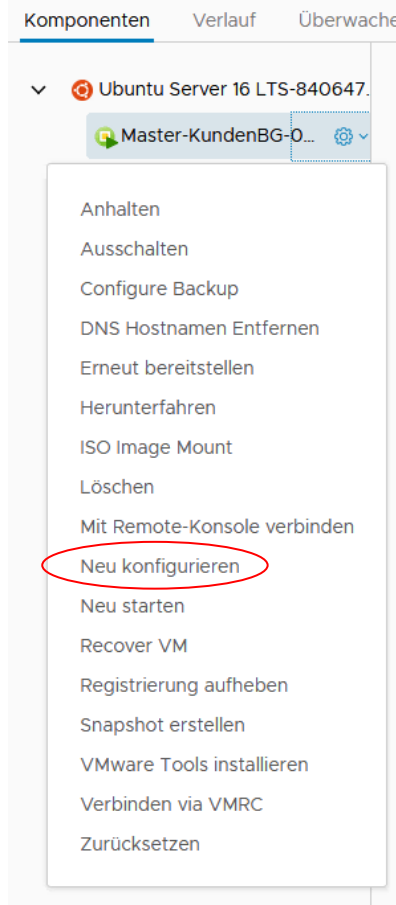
Komponenten Verlauf Überwache

Ubuntu Server 16 LTS-840647.

Master-KundenBG-0...

Anhalten
Ausschalten
Configure Backup
DNS Hostnamen Entfernen
Erneut bereitstellen
Herunterfahren
ISO Image Mount
Löschen
Mit Remote-Konsole verbinden
Neu konfigurieren
Neu starten
Recover VM
Registrierung aufheben
Snapshot erstellen
VMware Tools installieren
Verbinden via VMRC
Zurücksetzen